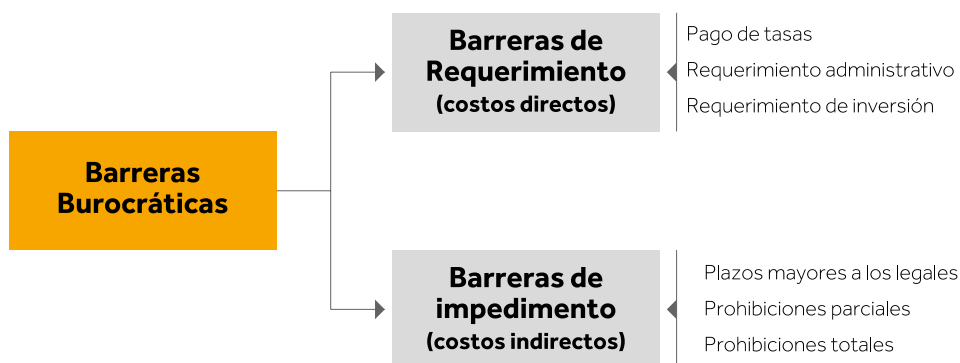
Barreras Burocráticas

Barreras de Requerimiento (costos directos)

Pago de tasas
Requerimiento administrativo
Requerimiento de inversión

Barreras de impedimento (costos indirectos)

Plazos mayores a los legales
Prohibiciones parciales
Prohibiciones totales